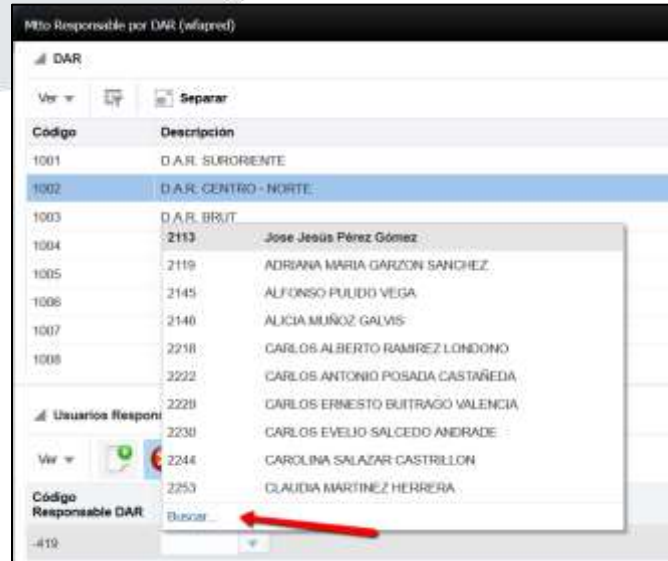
Mtto Responsable por DAR (wfapred)

DAR

Ver | Separar

| Código | Descripción |
|---|---|
| 1001 | D.A.R. SURORIENTE |
| 1002 | D.A.R. CENTRO - NORTE |
| 1003 | D.A.R. BRUT |
| 1004 | |
| 1005 | |
| 1006 | |
| 1007 | |
| 1008 | |

| | |
|---|---|
| 2113 | Jose Jesús Pérez Gómez |
| 2119 | ADRIANA MARIA GARZON SANCHEZ |
| 2145 | ALFONSO PULIDO VEGA |
| 2140 | ALICIA MUÑOZ GALVIS |
| 2218 | CARLOS ALBERTO RAMIREZ LONDONO |
| 2222 | CARLOS ANTONIO POSADA CASTAÑEDA |
| 2229 | CARLOS ERNESTO BUITRAGO VALENCIA |
| 2230 | CARLOS EVELIO SALCEDO ANDRADE |
| 2244 | CAROLINA SALAZAR CASTRILLON |
| 2253 | CLAUDIA MARTINEZ HERRERA |

Buscar...

Usuarios Respon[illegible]

Ver

Código Responsable DAR

-419